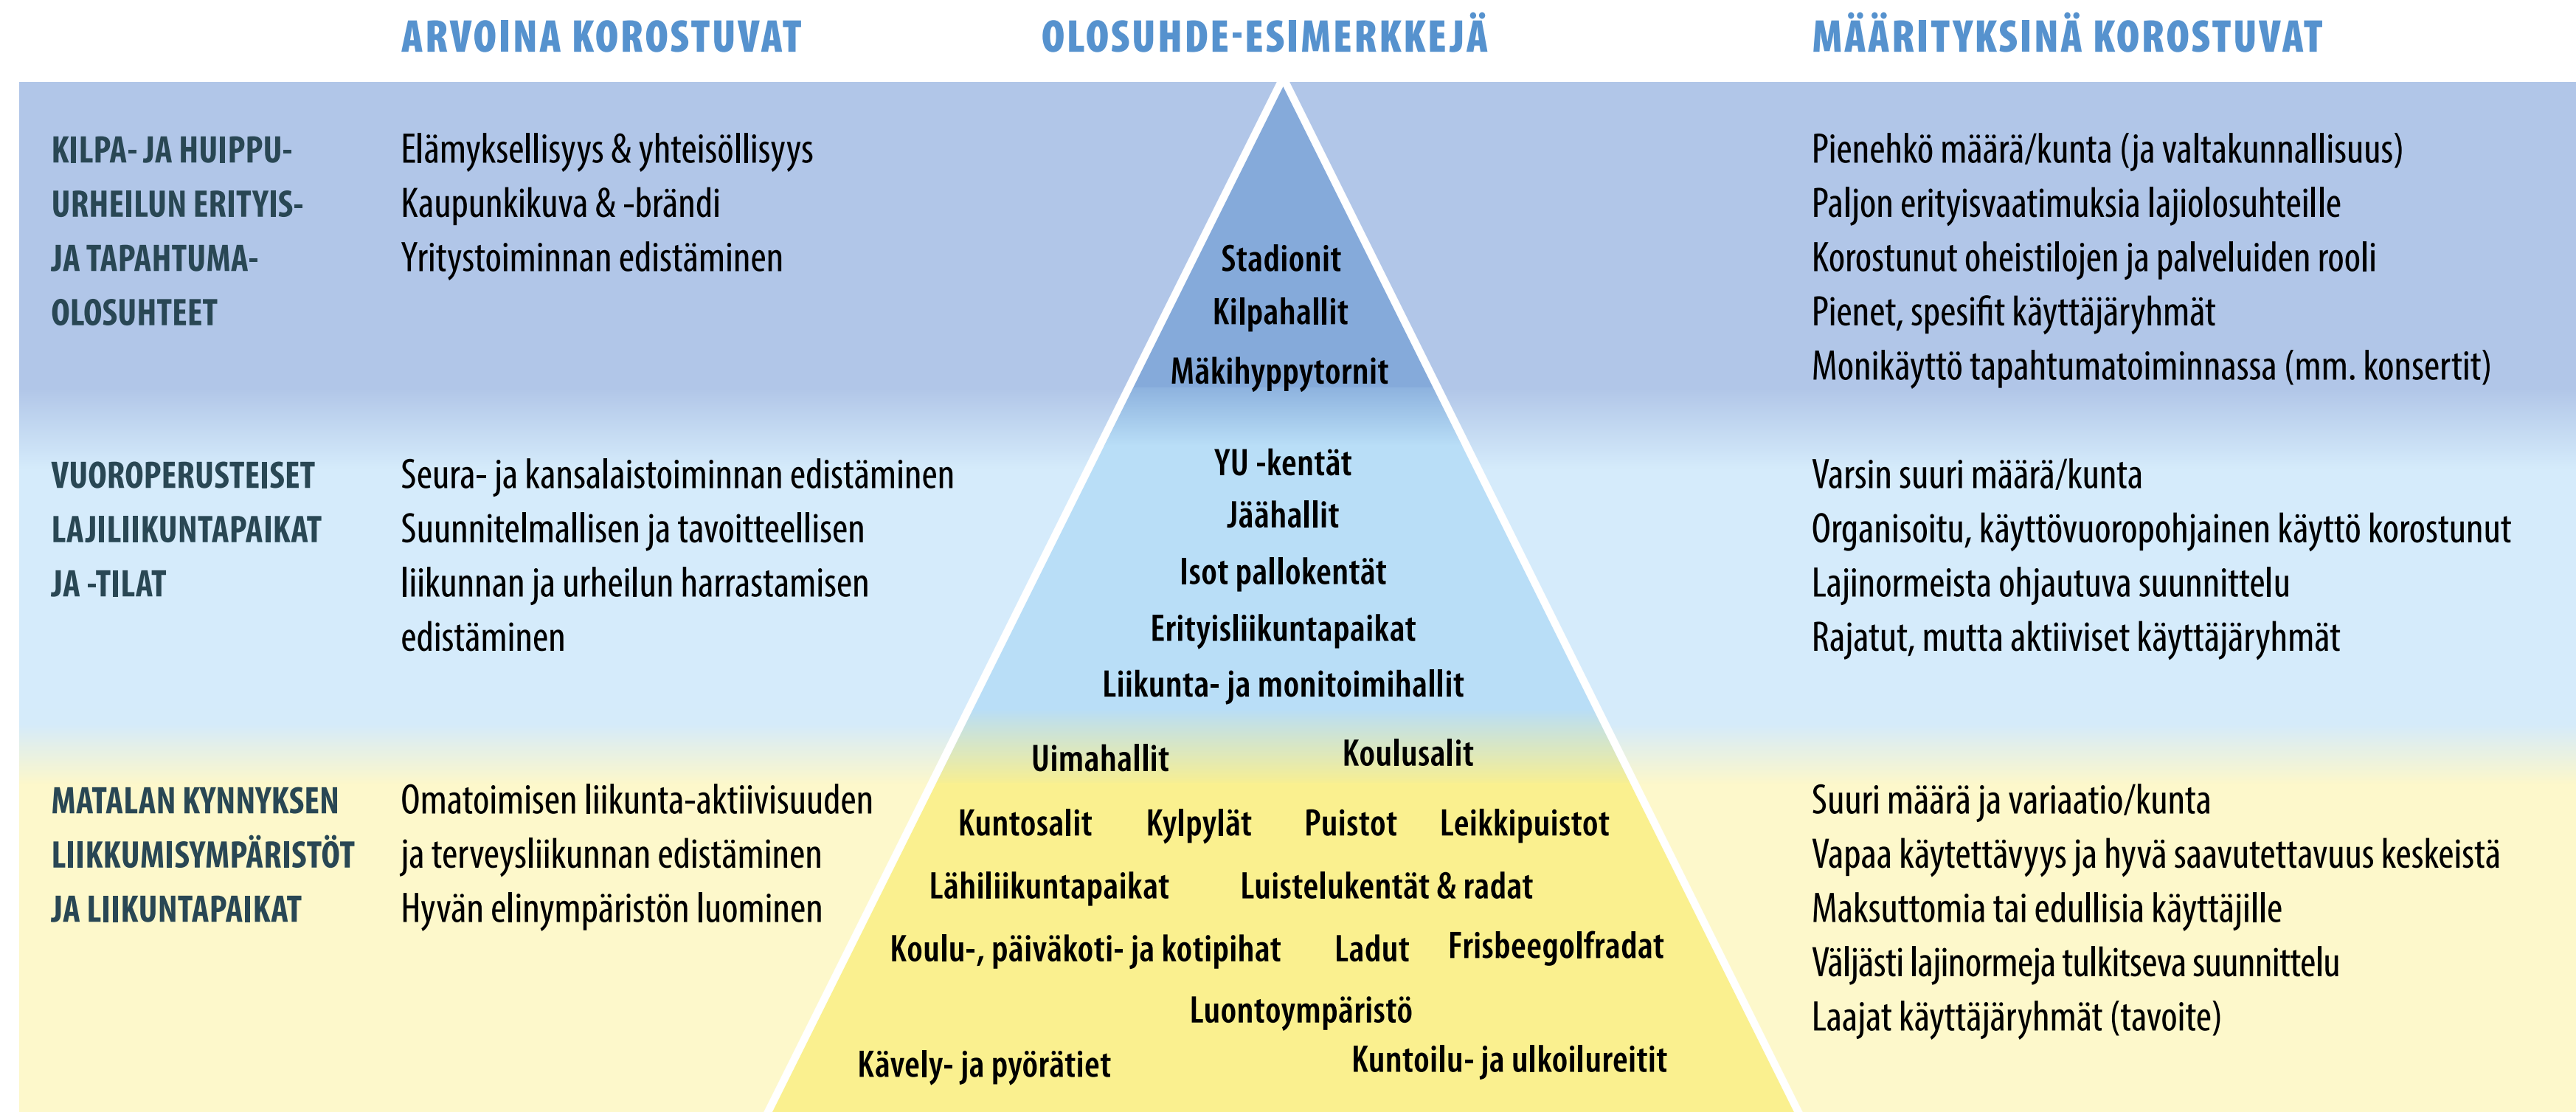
ARVOINA KOROSTUVAT

OLOSUHDE-ESIMERKKEJÄ

MÄÄRITYKSINÄ KOROSTUVAT

KILPA- JA HUIPPU-URHEILUN ERITYIS- JA TAPAHTUMA-OLOSUHTEET

Elämyksellisyys & yhteisöllisyys
Kaupunkikuva & -brändi
Yritystoiminnan edistäminen

Stadionit
Kilpahallit
Mäkihyppytornit

Pienehkö määrä/kunta (ja valtakunnallisuus)
Paljon erityisvaatimuksia lajiolosuhteille
Korostunut oheistilojen ja palveluiden rooli
Pienet, spesifit käyttäjäryhmät
Monikäyttö tapahtumatoiminnassa (mm. konsertit)

VUOROPERUSTEISET LAJILIIKUNTAPAIKAT JA -TILAT

Seura- ja kansalaistoiminnan edistäminen
Suunnitelmallisen ja tavoitteellisen liikunnan ja urheilun harrastamisen edistäminen

YU -kentät
Jäähallit
Isot pallokentät
Erityisliikuntapaikat
Liikunta- ja monitoimihallit

Varsin suuri määrä/kunta
Organisoitu, käyttövuoropohjainen käyttö korostunut
Lajinormeista ohjautuva suunnittelu
Rajatut, mutta aktiiviset käyttäjäryhmät

MATALAN KYNNYKSEN LIIKKUMISYMPÄRISTÖT JA LIIKUNTAPAIKAT

Omatoimisen liikunta-aktiivisuuden ja terveysliikunnan edistäminen
Hyvän elinympäristön luominen

Uimahallit
Koulusalit
Kuntosalit
Kylpylät
Puistot
Leikkipuistot
Lähiliikuntapaikat
Luistelukentät & radat
Koulu-, päiväkoti- ja kotipihat
Ladut
Frisbeegolfradat
Luontoympäristö
Kävely- ja pyörätiet
Kuntoilu- ja ulkoilureitit

Suuri määrä ja variaatio/kunta
Vapaa käytettävyys ja hyvä saavutettavuus keskeistä
Maksuttomia tai edullisia käyttäjille
Väljästi lajinormeja tulkitseva suunnittelu
Laajat käyttäjäryhmät (tavoite)